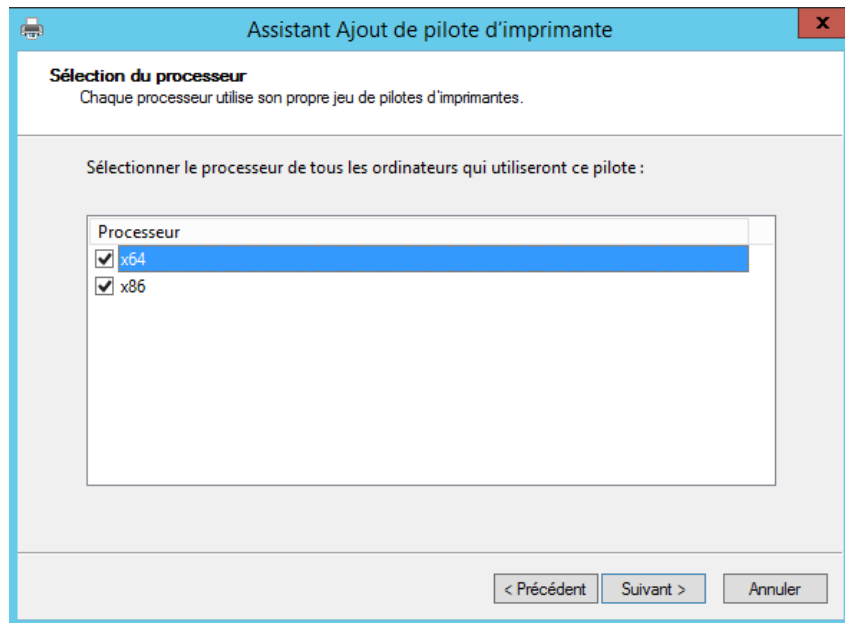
Assistant Ajout de pilote d'imprimante

x

Sélection du processeur
Chaque processeur utilise son propre jeu de pilotes d'imprimantes.

Sélectionner le processeur de tous les ordinateurs qui utiliseront ce pilote :

Processeur
x64
x86

< Précédent
Suivant >
Annuler